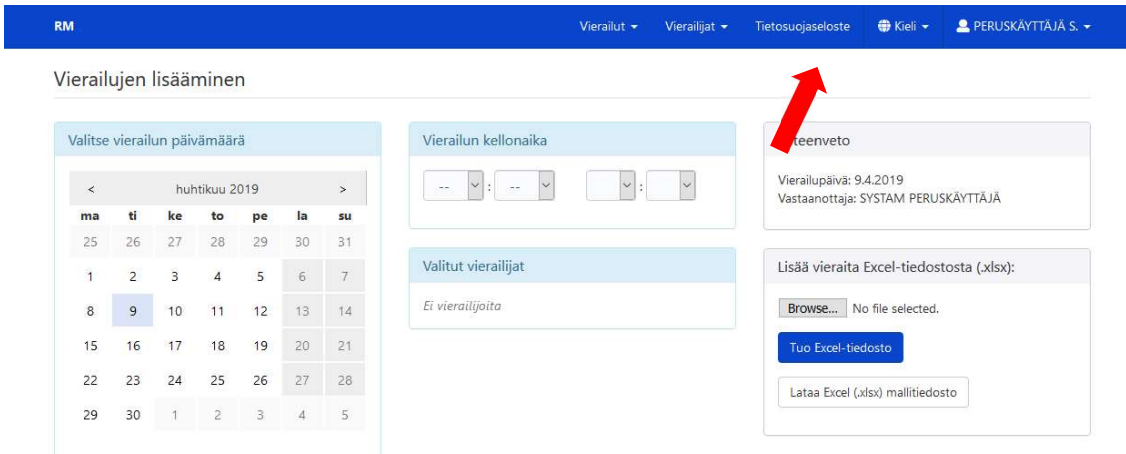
RM

Vierailut ▾ Vierailijat ▾ Tietosuojaseloste Kieli ▾ PERUSKÄYTTÄJÄ S. ▾

Vierailujen lisääminen

Valitse vierailun päivämäärä

| < | | | huhtikuu 2019 | | | > |
|---|---|---|---|---|---|---|
| ma | ti | ke | to | pe | la | su |
| 25 | 26 | 27 | 28 | 29 | 30 | 31 |
| 1 | 2 | 3 | 4 | 5 | 6 | 7 |
| 8 | 9 | 10 | 11 | 12 | 13 | 14 |
| 15 | 16 | 17 | 18 | 19 | 20 | 21 |
| 22 | 23 | 24 | 25 | 26 | 27 | 28 |
| 29 | 30 | 1 | 2 | 3 | 4 | 5 |

Vierailun kellonaika

-- : --  :

Valitut vierailijat

Ei vierailijoita

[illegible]teenveto

Vierailupäivä: 9.4.2019
Vastaanottaja: SYSTAM PERUSKÄYTTÄJÄ

Lisää vieraita Excel-tiedostosta (.xlsx):

Browse... No file selected.

Tuo Excel-tiedosto

Lataa Excel (.xlsx) mallitiedosto